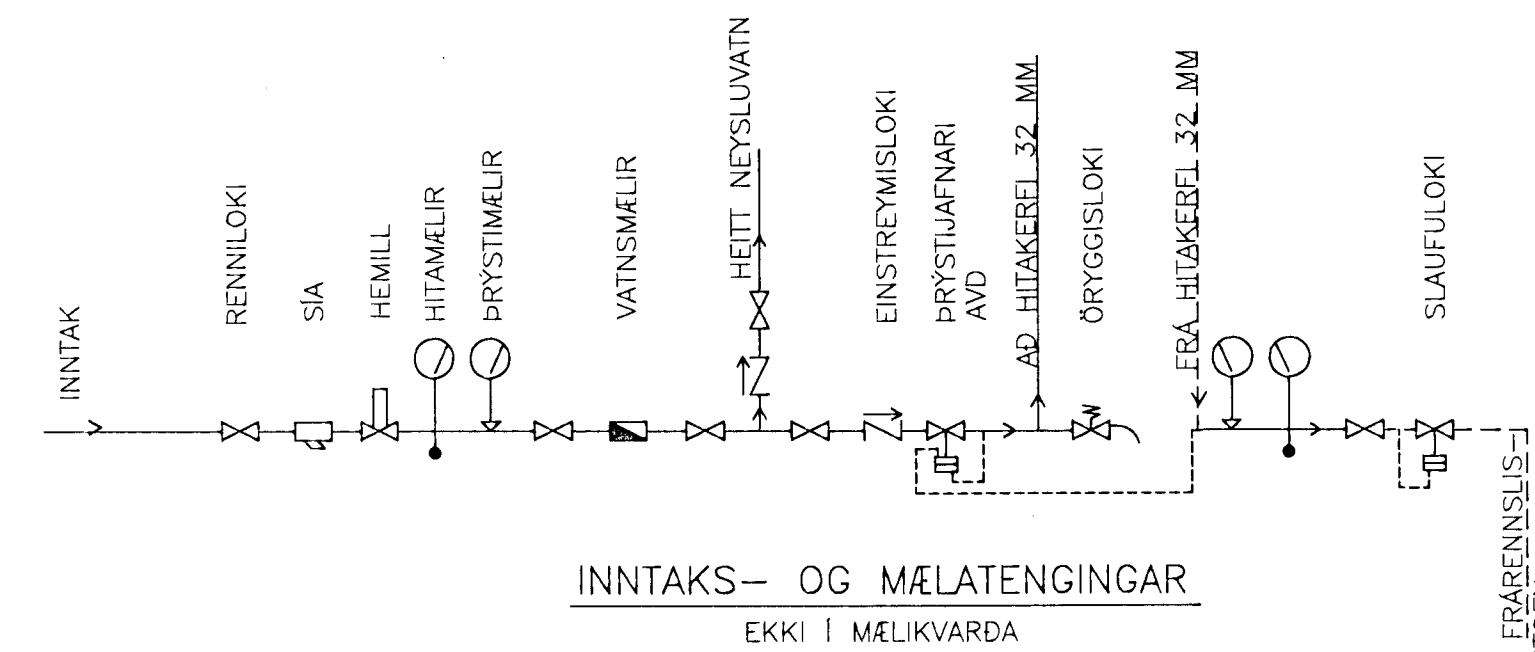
INNTAK

RENNILOKI

SÍA

HEMILL

HITAMÆLIR

ÞRÝSTIMÆLIR

VATNSMÆLIR

HEITT NEYSLUVATN

EINSTREYMISLOKI

ÞRÝSTIJAFNARI AVD

AÐ HITAKERFI 32 MM

ÖRYGGISLOKI

FRÁ HITAKERFI 32 MM

SLAUFULOKI

FRÁRENNSLIS-

INNTAKS- OG MÆLATENGINGAR

EKKI Í MÆLIKVARÐA